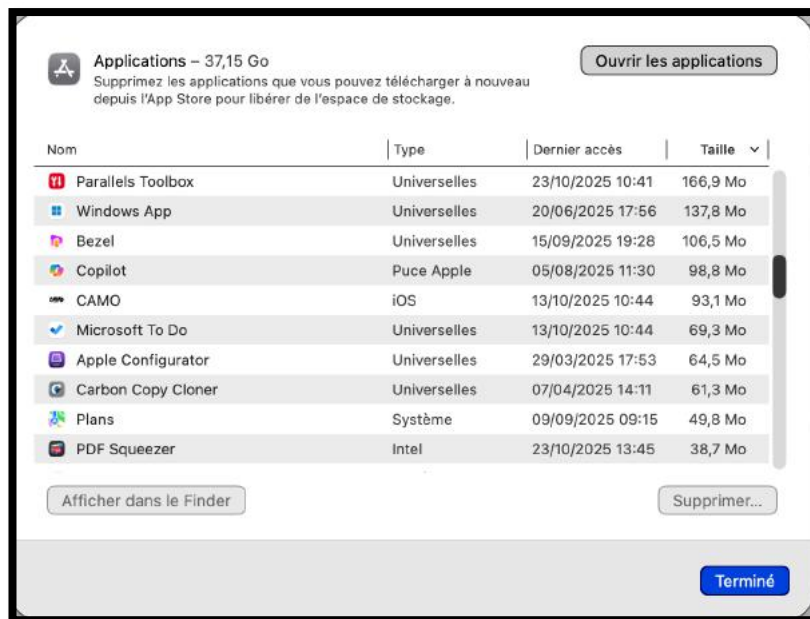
Applications – 37,15 Go
Supprimez les applications que vous pouvez télécharger à nouveau depuis l'App Store pour libérer de l'espace de stockage.

Ouvrir les applications

| Nom | Type | Dernier accès | Taille |
|---|---|---|---|
| Parallels Toolbox | Universelles | 23/10/2025 10:41 | 166,9 Mo |
| Windows App | Universelles | 20/06/2025 17:56 | 137,8 Mo |
| Bezel | Universelles | 15/09/2025 19:28 | 106,5 Mo |
| Copilot | Puce Apple | 05/08/2025 11:30 | 98,8 Mo |
| CAMO | iOS | 13/10/2025 10:44 | 93,1 Mo |
| Microsoft To Do | Universelles | 13/10/2025 10:44 | 69,3 Mo |
| Apple Configurator | Universelles | 29/03/2025 17:53 | 64,5 Mo |
| Carbon Copy Cloner | Universelles | 07/04/2025 14:11 | 61,3 Mo |
| Plans | Système | 09/09/2025 09:15 | 49,8 Mo |
| PDF Squeezer | Intel | 23/10/2025 13:45 | 38,7 Mo |

Afficher dans le Finder

Supprimer...

Terminé